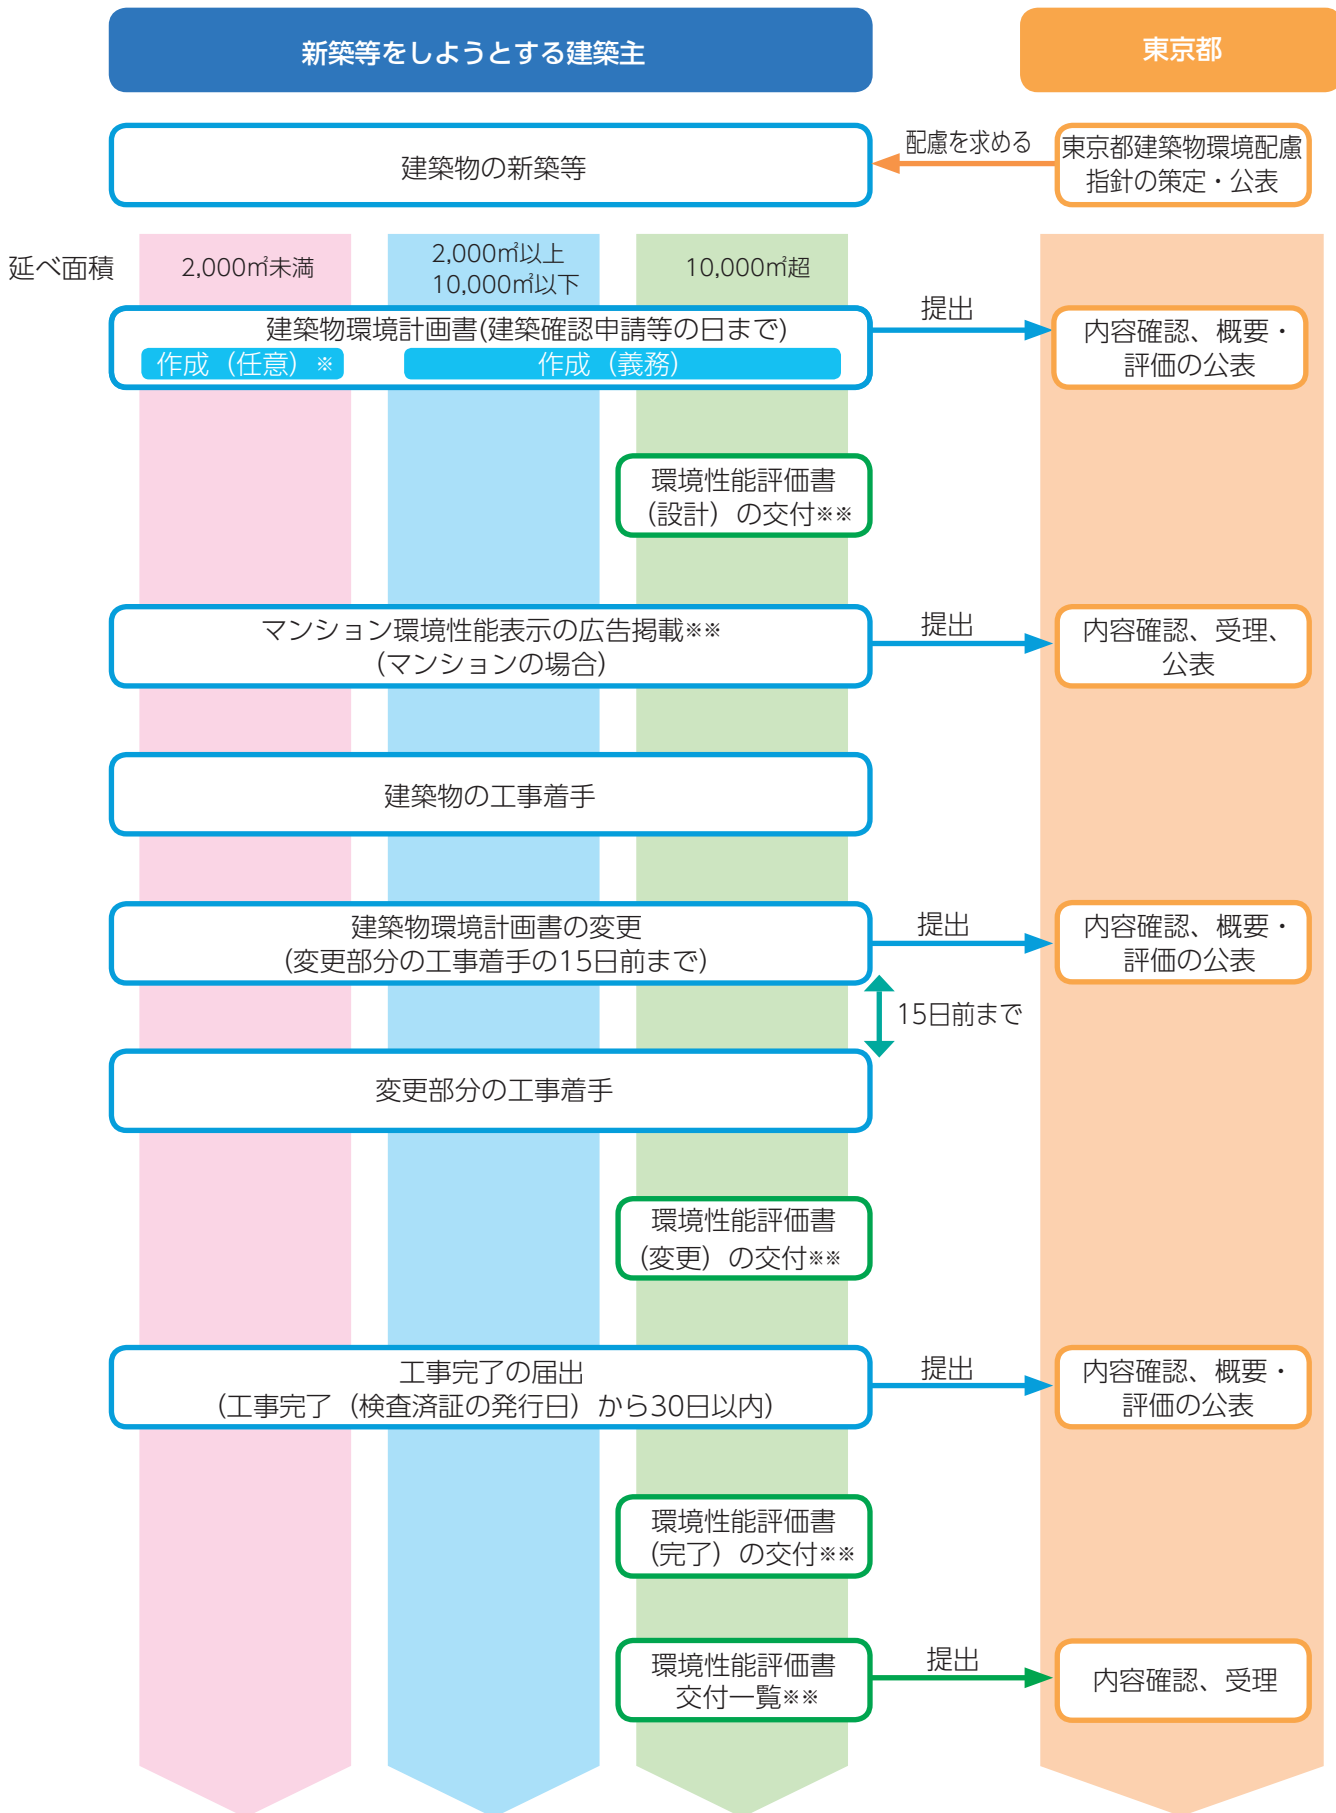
新築等をしようとする建築主

東京都

建築物の新築等

配慮を求める

東京都建築物環境配慮指針の策定・公表

延べ面積

2,000m²未満

2,000m²以上
10,000m²以下

10,000m²超

建築物環境計画書(建築確認申請等の日まで)

作成（任意）※

作成（義務）

提出

内容確認、概要・評価の公表

環境性能評価書（設計）の交付※※

マンション環境性能表示の広告掲載※※
（マンションの場合）

提出

内容確認、受理、公表

建築物の工事着手

建築物環境計画書の変更
（変更部分の工事着手の15日前まで）

提出

内容確認、概要・評価の公表

15日前まで

変更部分の工事着手

環境性能評価書（変更）の交付※※

工事完了の届出
（工事完了（検査済証の発行日）から30日以内）

提出

内容確認、概要・評価の公表

環境性能評価書（完了）の交付※※

環境性能評価書交付一覧※※

提出

内容確認、受理